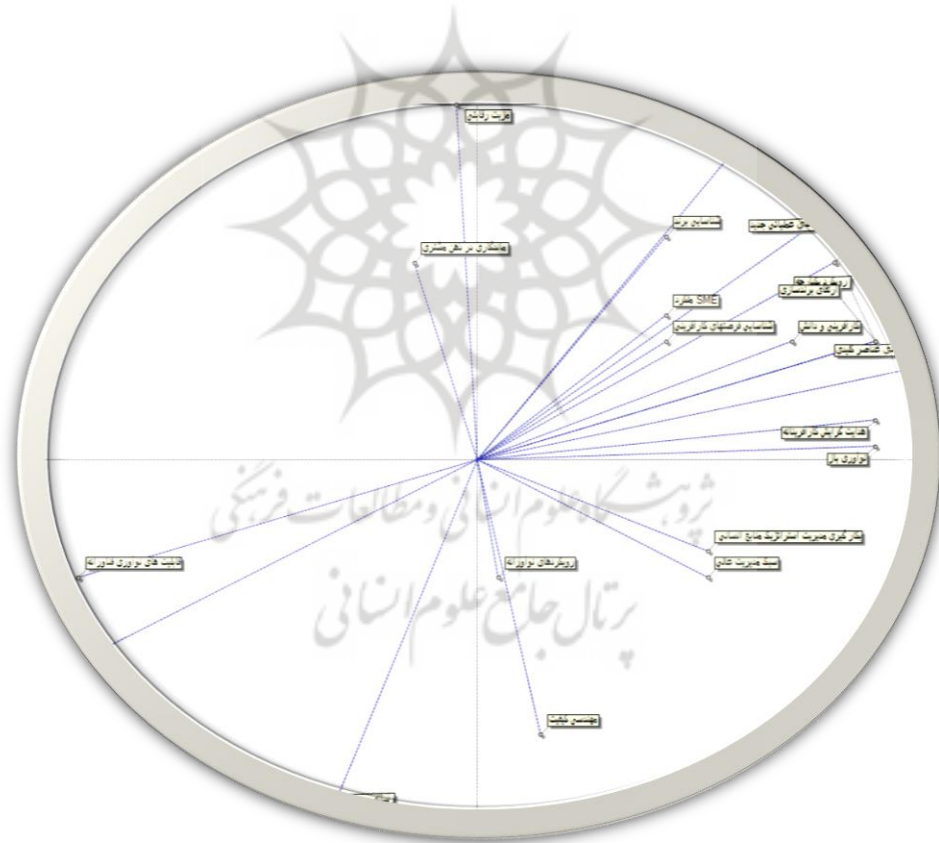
مزیت رقابتی

بهینه‌سازی در سطح بشری

شناسایی بازار

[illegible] کسب‌وکار جدید

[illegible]

ارتقای برند سازی

SME چابک

شناسایی فرصت‌های کارآفرینی

کارآفرینی و دانش

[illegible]

هدایت گرایش کارآفرینانه

نوآوری باز

به کارگیری مدیریت استراتژیک منابع انسانی

سبک مدیریت کلان

روش‌های نوآورانه

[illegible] های نوآوری فن‌آورانه

مهندسی مالیات

پژوهشگاه علوم انسانی و مطالعات فرهنگی

پرتال جامع علوم انسانی